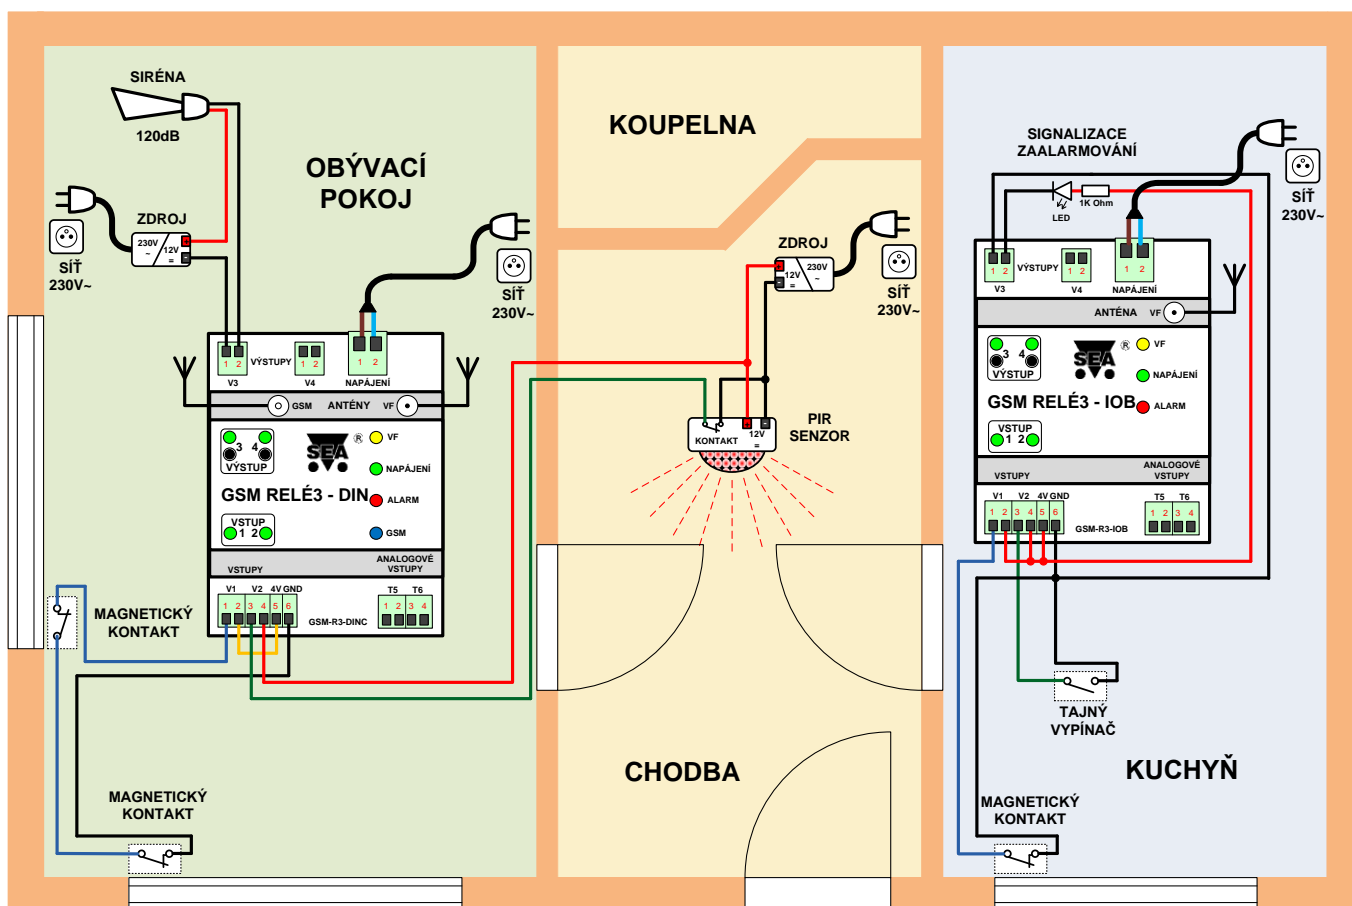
SIRÉNA
120dB
OBÝVACÍ POKOJ
ZDROJ
230V ~
12V =
SÍŤ 230V~
SÍŤ 230V~
1 2
V3
VÝSTUPY
1 2
V4
1 2
NAPÁJENÍ
GSM
ANTÉNY
VF
3 4
VÝSTUP
SEA
®
VF
NAPÁJENÍ
GSM RELÉ3 - DIN
ALARM
VSTUP
1 2
GSM
VSTUPY
ANALOGOVÉ VSTUPY
V1 V2 4V GND
1 2 3 4 5 6
T5 T6
1 2 3 4
GSM-R3-DINC
MAGNETICKÝ KONTAKT
MAGNETICKÝ KONTAKT
KOUPELNA
ZDROJ
12V =
230V ~
SÍŤ 230V~
KONTAKT
12V =
PIR SENZOR
CHODBA
SIGNALIZACE ZAALARMOVÁNÍ
LED
1K Ohm
SÍŤ 230V~
1 2
V3
VÝSTUPY
1 2
V4
1 2
NAPÁJENÍ
ANTÉNA
VF
3 4
VÝSTUP
SEA
®
VF
NAPÁJENÍ
GSM RELÉ3 - IOB
ALARM
VSTUP
1 2
VSTUPY
ANALOGOVÉ VSTUPY
V1 V2 4V GND
1 2 3 4 5 6
T5 T6
1 2 3 4
GSM-R3-IOB
TAJNÝ VYPÍNAČ
KUCHYŇ
MAGNETICKÝ KONTAKT